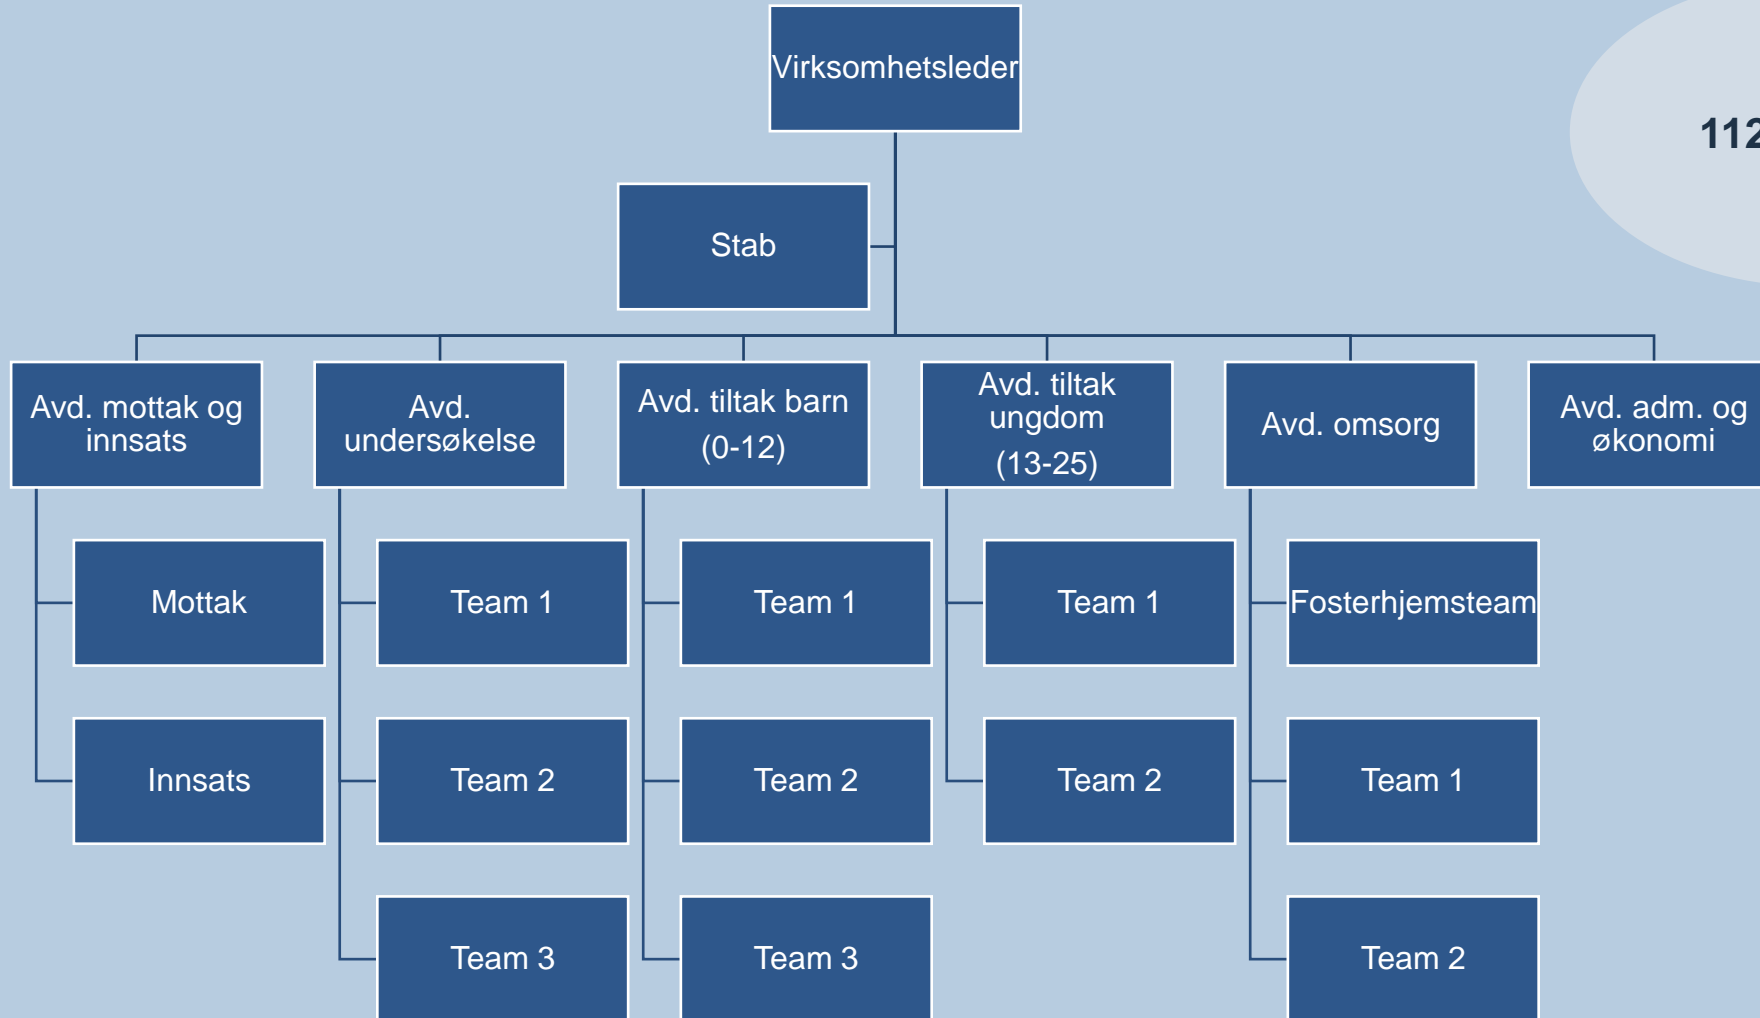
Virksomhetsleder

112

Stab

Avd. mottak og innsats

Mottak

Innsats

Avd. undersøkelse

Team 1

Team 2

Team 3

Avd. tiltak barn (0-12)

Team 1

Team 2

Team 3

Avd. tiltak ungdom (13-25)

Team 1

Team 2

Avd. omsorg

Fosterhjemsteam

Team 1

Team 2

Avd. adm. og økonomi